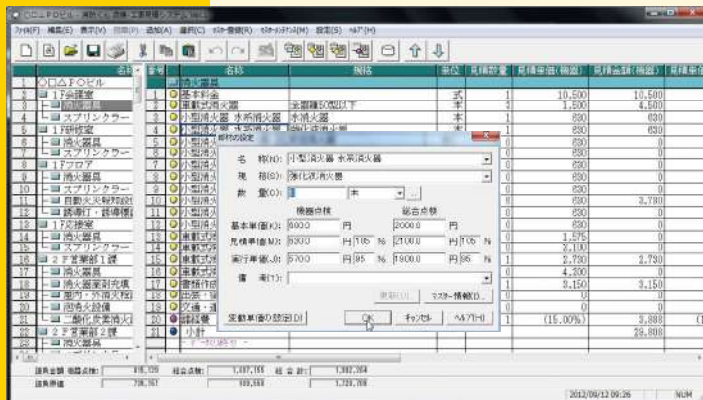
○□△ビル - 消防(点検・工事見積システム) [... ]

ファイル(F) 編集(E) 表示(V) 印刷(P) 追加(A) 書式(C) カラー登録(R) セキュリティ(M) 設定(S) ヘルプ(H)

| | 名称 | 番号 | 名称 | 規格 | 単位 | 見積数量 | 見積単価(税抜) | 見積金額(税抜) | 見積金 |
|---|---|---|---|---|---|---|---|---|---|
| 1 | ○□△ビル | | 消火器具 | | | | | | |
| 2 | 1F会議室 | 1 | 基本料金 | | 式 | 1 | 10,500 | 10,500 | |
| 3 | 消火器具 | 2 | 車載式消火器 | 全重量区分以下 | 本 | 1 | 1,500 | 4,500 | |
| 4 | スプリンクラー | 3 | 小型消火器 水系消火器 | 水消火器 | 本 | 1 | 630 | 630 | |
| 5 | 1F研修室 | 4 | 小型消火器 水系消火器 | 強化液消火器 | 本 | 1 | 630 | 630 | |
| 6 | 消火器具 | 5 | 小型消火 | | | | 630 | 0 | |
| 7 | スプリンクラー | 6 | 小型消火 | | | | 630 | 0 | |
| 8 | 1Fフロア | 7 | 小型消火 | | | | 630 | 0 | |
| 9 | 消火器具 | 8 | 小型消火 | | | | 630 | 0 | |
| 10 | スプリンクラー | 9 | 小型消火 | | | | 630 | 0 | |
| 11 | 自動火災報知設 | 10 | 小型消火 | | | | 630 | 3,780 | |
| 12 | 誘導灯・誘導標 | 11 | 小型消火 | | | | 630 | 0 | |
| 13 | 1F受付 | 12 | 小型消火 | | | | 630 | 0 | |
| 14 | 消火器具 | 13 | 車載式消 | | | | 1,575 | 0 | |
| 15 | スプリンクラー | 14 | 車載式消 | | | | 2,100 | 0 | |
| 16 | 2F営業部1課 | 15 | 車載式消 | | | | 2,730 | 2,730 | |
| 17 | 消火器具 | 16 | 車載式消 | | | | 4,200 | 0 | |
| 18 | 消火器薬剤充填 | 17 | 車載式消 | | | | 3,150 | 3,150 | |
| 19 | 屋内・外消火栓 | 18 | 出張・旅 | | | | 0 | 0 | |
| 20 | 泡消火設備 | 19 | 交通・運 | | | | 0 | 0 | |
| 21 | 二酸化炭素消火 | 20 | 諸経費 | | | 1 | (15.00%) | 3,888 | |
| 22 | 2F営業部2課 | 21 | 小計 | | | | | 29,808 | |
| 23 | 消火器具 | | データの終わり | | | | | | |

部材の設定
名　称(N): 小型消火器 水系消火器
規　格(S): 強化液消火器
数　量(O): 1　本
機器点検　総合点検
基本単価(K): 6000.0 円　2000.0 円
見積単価(M): 6300.0 円 105 %　2100.0 円 105 %
実行単価(J): 5700.0 円 95 %　1900.0 円 95 %
備　考(T):
更新(U)　マスター情報(D)...
定数単価の設定(D)　OK　キャンセル　ヘルプ(H)

見積金額 機器点検: 815,120　総合点検: 1,087,155　総 合 計: 1,902,264
実行単価: 736,767　989,888　1,726,700

2012/09/12 09:26　NUM